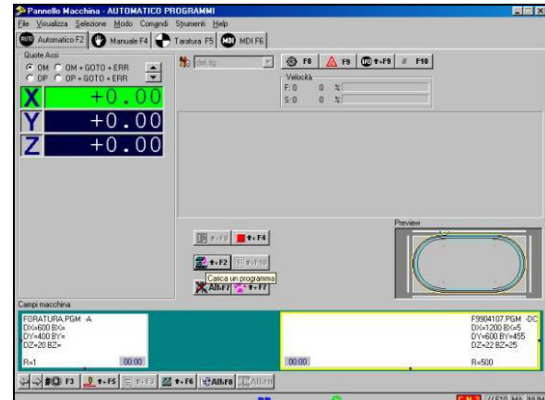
Pannello Macchina - AUTOMATICO PROGRAMMI

File Visualizza Selezione Modo Comandi Strumenti Help

Automatico F2 Manuale F4 Taratura F5 MDI F6

Quote Assi
OM OM + GOTO + ERR
OP OP + GOTO + ERR

X +0.00
Y +0.00
Z +0.00

del.fg

F8 F9 F10 F11

Velocità
F: 0 0 %
S: 0 0 %

F4

F2

Carica un programma

Alt+F7 F7

Preview

Campi macchina

FORATURA.PGM -A
DX=600 BX=
DY=400 BY=
DZ=20 BZ=
R=1
00:00

F9904107.PGM -DC
DX=1200 BX=5
DY=600 BY=455
DZ=22 BZ=25
00:00
R=500

F3 F5 F3 F6 Alt+F8 Alt+F8

F10 MA MIN